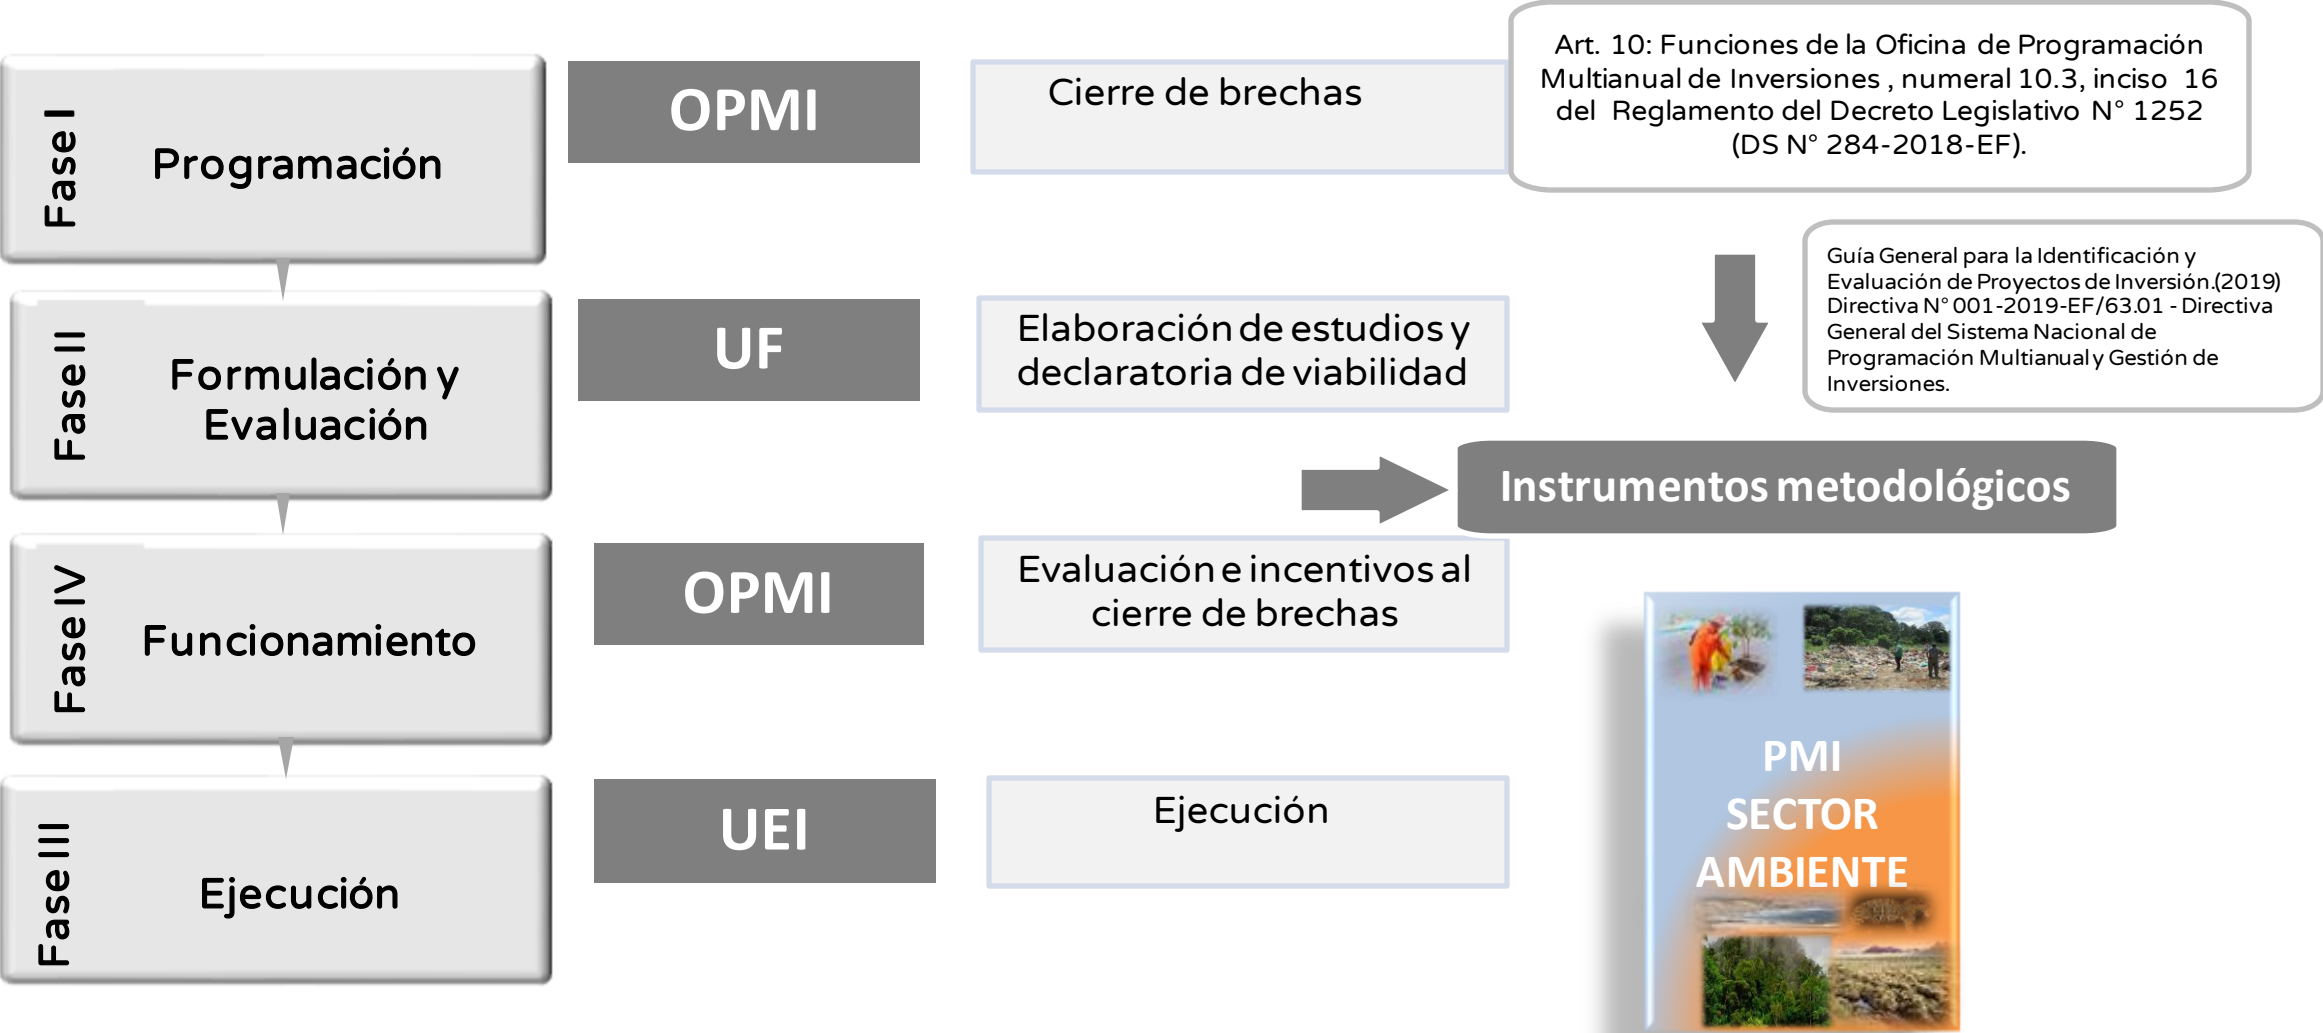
Fase I
Programación

OPMI

Cierre de brechas

Art. 10: Funciones de la Oficina de Programación Multianual de Inversiones , numeral 10.3, inciso 16 del Reglamento del Decreto Legislativo N° 1252 (DS N° 284-2018-EF).

Fase II
Formulación y Evaluación

UF

Elaboración de estudios y declaratoria de viabilidad

Guía General para la Identificación y Evaluación de Proyectos de Inversión.(2019) Directiva N° 001-2019-EF/63.01 - Directiva General del Sistema Nacional de Programación Multianual y Gestión de Inversiones.

Instrumentos metodológicos

Fase IV
Funcionamiento

OPMI

Evaluación e incentivos al cierre de brechas

PMI
SECTOR
AMBIENTE

Fase III
Ejecución

UEI

Ejecución